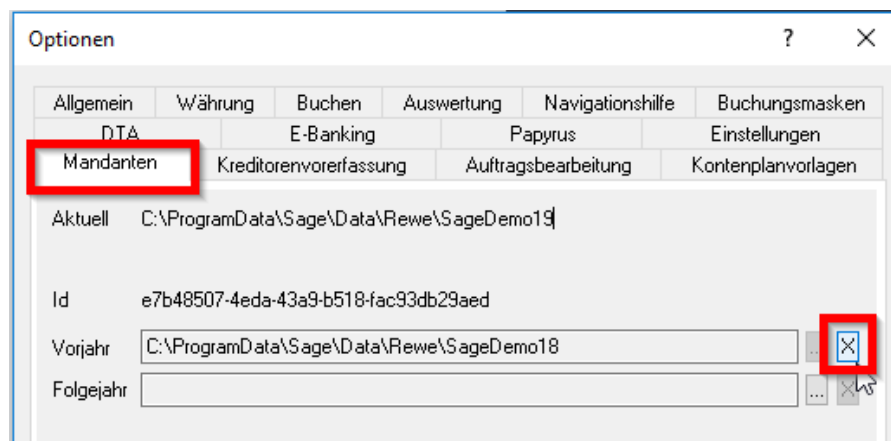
Optionen ? ×

Allgemein Währung Buchen Auswertung Navigationshilfe Buchungsmasken
DTA E-Banking Papyrus Einstellungen
Mandanten Kreditorenvorerfassung Auftragsbearbeitung Kontenplanvorlagen

Aktuell C:\ProgramData\Sage\Data\Rewe\SageDemo19

Id e7b48507-4eda-43a9-b518-fac93db29aed

Vorjahr C:\ProgramData\Sage\Data\Rewe\SageDemo18 ... ×

Folgejahr ... ×